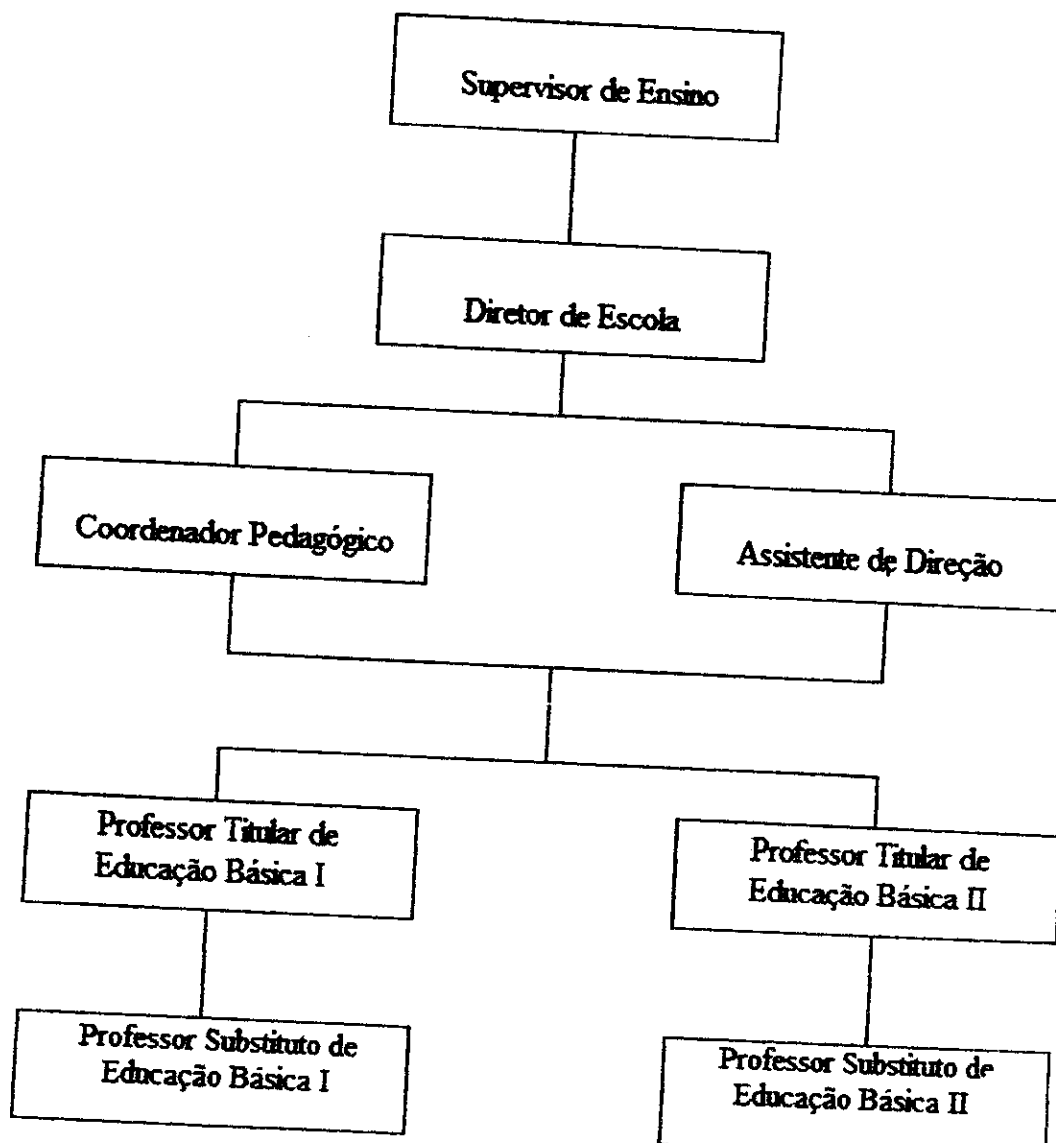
Supervisor de Ensino

Diretor de Escola

Coordenador Pedagógico

Assistente de Direção

Professor Titular de Educação Básica I

Professor Titular de Educação Básica II

Professor Substituto de Educação Básica I

Professor Substituto de Educação Básica II